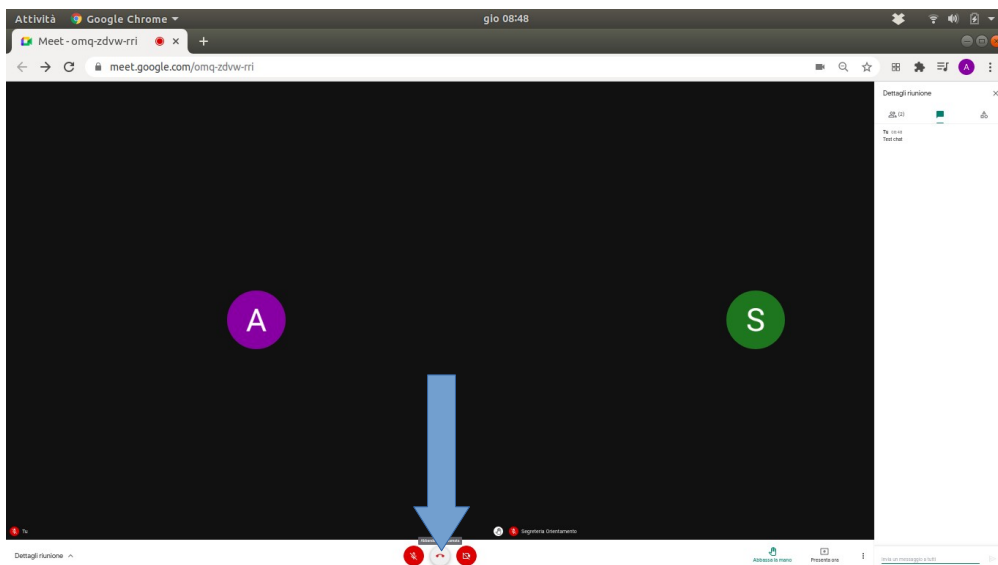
Attività Google Chrome ▾
gio 08:48
Meet - omq-zdvw-rri
meet.google.com/omq-zdvw-rri
Dettagli riunione
(2)
Tu 08:48
Test chat
A
S
Tu
Segreteria Orientamento
Dettagli riunione
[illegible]
Abbassa la mano
Presenta ora
Invia un messaggio a tutti